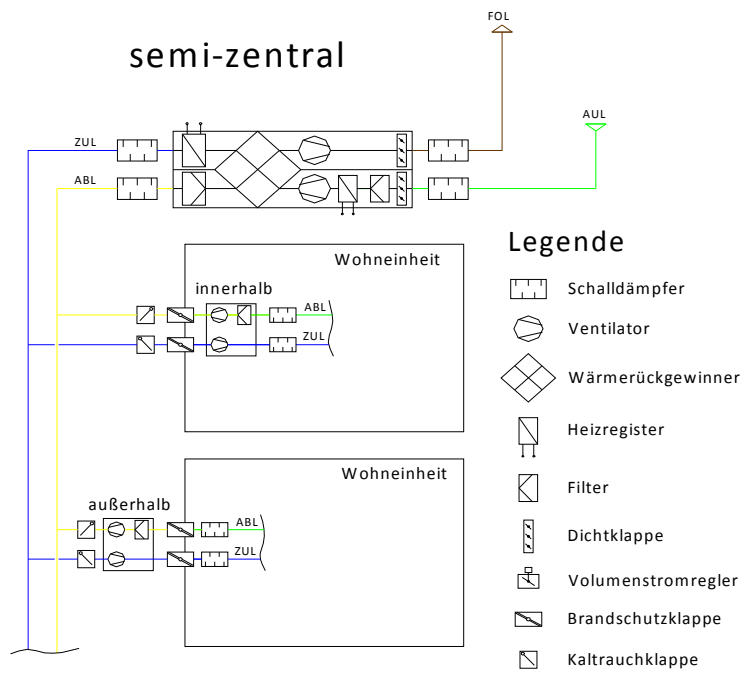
semi-zentral

FOL

AUL

ZUL

ABL

Wohneinheit

innerhalb

ABL

ZUL

Wohneinheit

außerhalb

ABL

ZUL

Legende

Schalldämpfer

Ventilator

Wärmerückgewinner

Heizregister

Filter

Dichtklappe

Volumenstromregler

Brandschutzklappe

Kaltrauchklappe